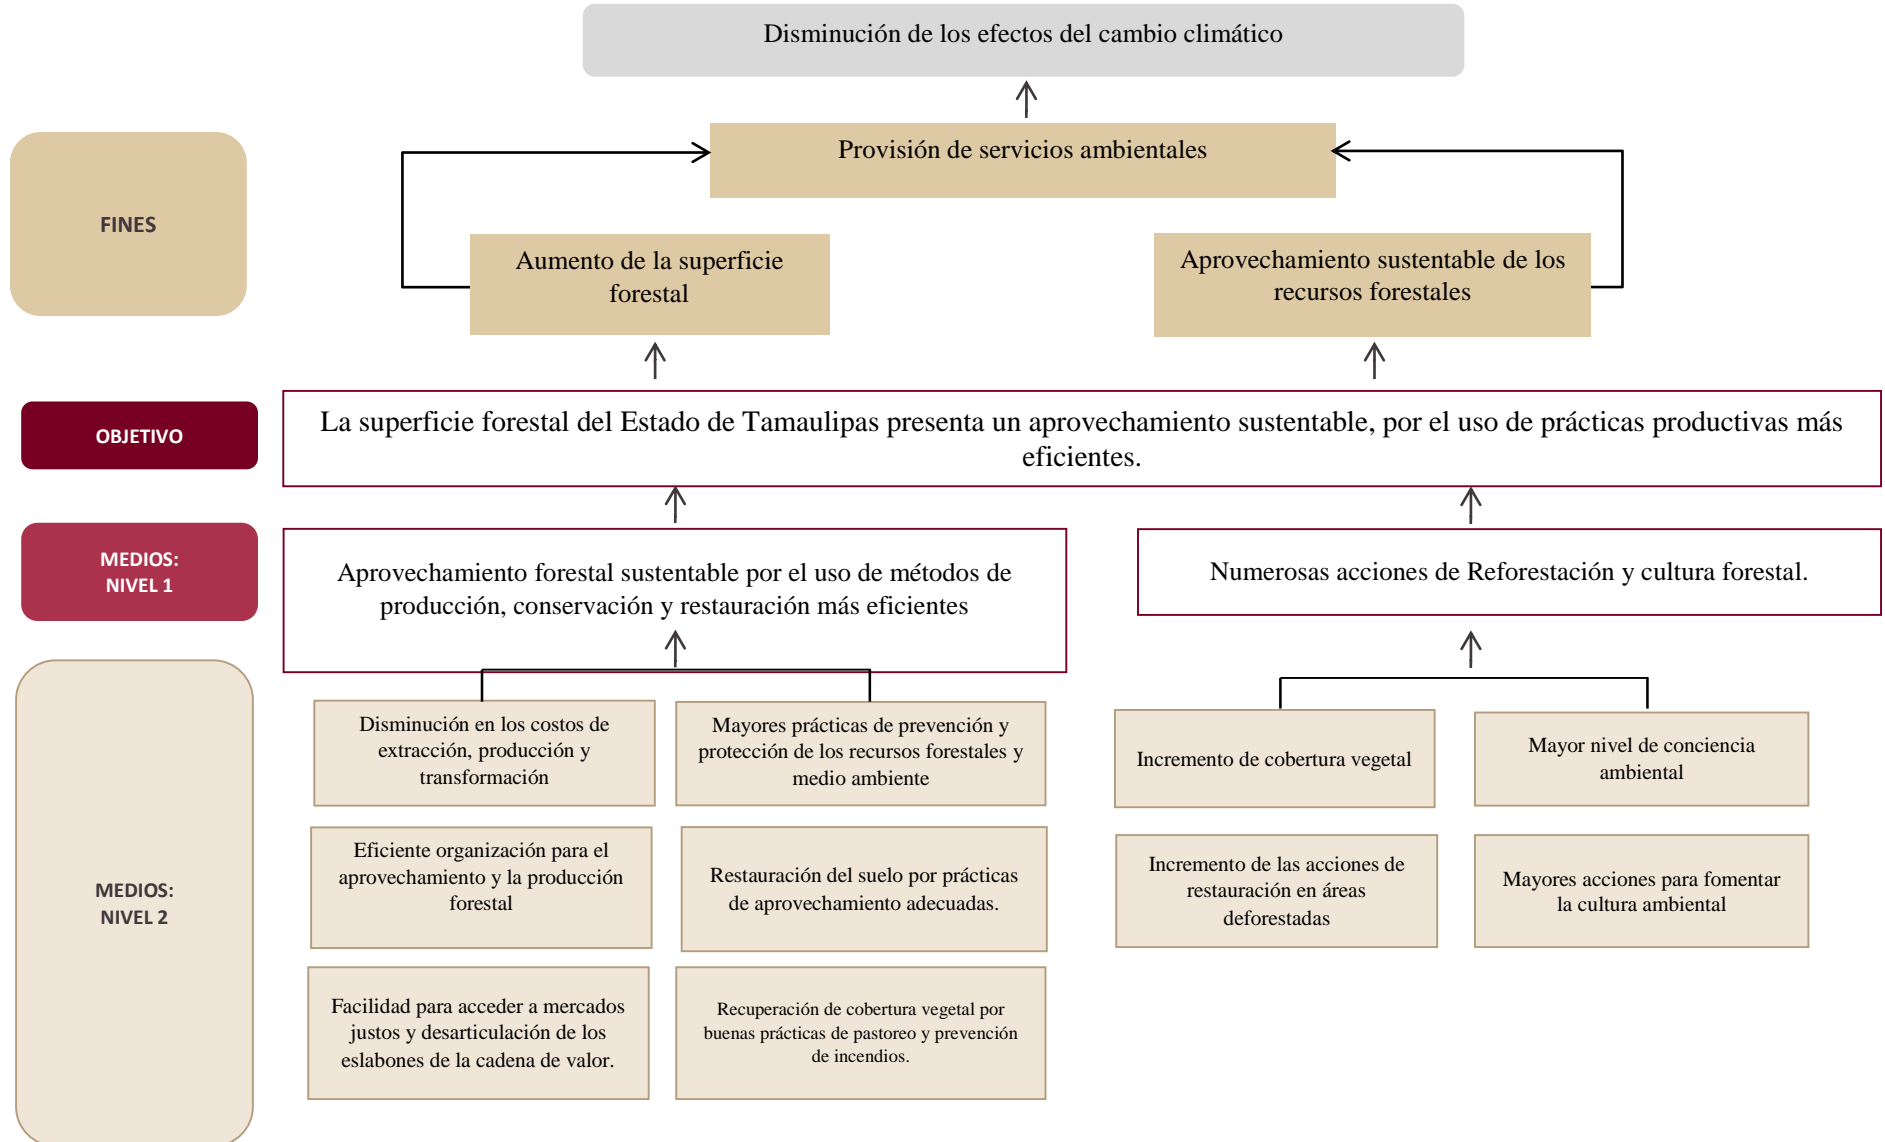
Disminución de los efectos del cambio climático

FINES

Provisión de servicios ambientales

Aumento de la superficie forestal

Aprovechamiento sustentable de los recursos forestales

OBJETIVO

La superficie forestal del Estado de Tamaulipas presenta un aprovechamiento sustentable, por el uso de prácticas productivas más eficientes.

MEDIOS: NIVEL 1

Aprovechamiento forestal sustentable por el uso de métodos de producción, conservación y restauración más eficientes

Numerosas acciones de Reforestación y cultura forestal.

MEDIOS: NIVEL 2

Disminución en los costos de extracción, producción y transformación

Mayores prácticas de prevención y protección de los recursos forestales y medio ambiente

Incremento de cobertura vegetal

Mayor nivel de conciencia ambiental

Eficiente organización para el aprovechamiento y la producción forestal

Restauración del suelo por prácticas de aprovechamiento adecuadas.

Incremento de las acciones de restauración en áreas deforestadas

Mayores acciones para fomentar la cultura ambiental

Facilidad para acceder a mercados justos y desarticulación de los eslabones de la cadena de valor.

Recuperación de cobertura vegetal por buenas prácticas de pastoreo y prevención de incendios.